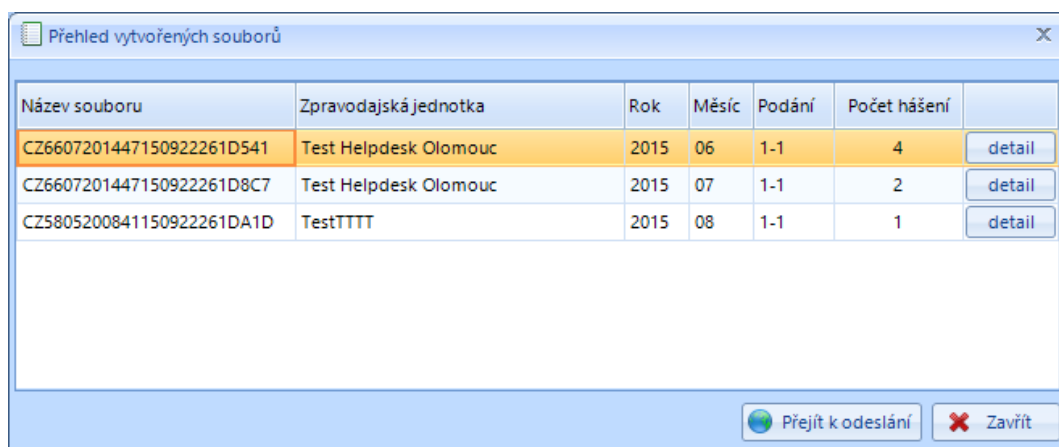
Přehled vytvořených souborů

| Název souboru | Zpravodajská jednotka | Rok | Měsíc | Podání | Počet hášení | |
|---|---|---|---|---|---|---|
| CZ66072014471509222 61D541 | Test Helpdesk Olomouc | 2015 | 06 | 1-1 | 4 | detail |
| CZ660720144715092226 1D8C7 | Test Helpdesk Olomouc | 2015 | 07 | 1-1 | 2 | detail |
| CZ580520084115092226 1DA1D | TestTTTT | 2015 | 08 | 1-1 | 1 | detail |

Přejít k odeslání
Zavřít